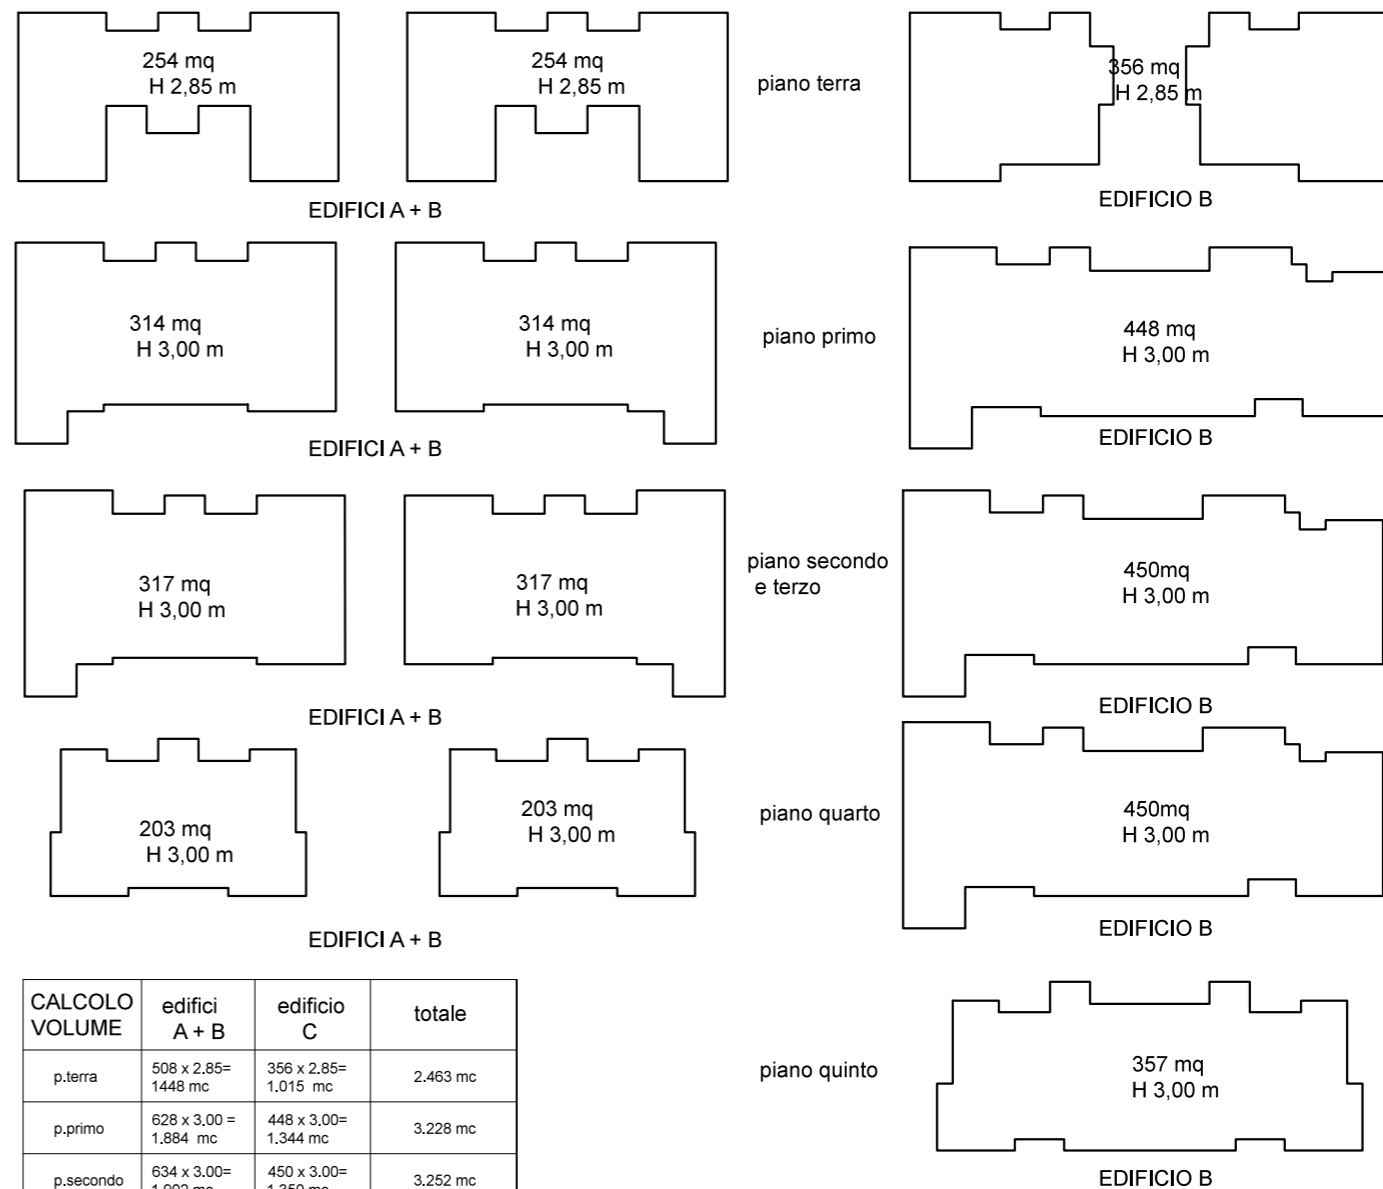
254 mq
H 2,85 m

254 mq
H 2,85 m

EDIFICI A + B

piano terra

356 mq
H 2,85 m

EDIFICIO B

314 mq
H 3,00 m

314 mq
H 3,00 m

EDIFICI A + B

piano primo

448 mq
H 3,00 m

EDIFICIO B

317 mq
H 3,00 m

317 mq
H 3,00 m

EDIFICI A + B

piano secondo e terzo

450mq
H 3,00 m

EDIFICIO B

203 mq
H 3,00 m

203 mq
H 3,00 m

EDIFICI A + B

piano quarto

450mq
H 3,00 m

EDIFICIO B

| CALCOLO VOLUME | edifici A + B | edificio C | totale |
|---|---|---|---|
| p.terra | 508 x 2.85= 1448 mc | 356 x 2.85= 1.015 mc | 2.463 mc |
| p.primo | 628 x 3.00 = 1.884 mc | 448 x 3.00= 1.344 mc | 3.228 mc |
| p.secondo | 634 x 3.00= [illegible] | 450 x 3.00= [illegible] | 3.252 mc |

piano quinto

357 mq
H 3,00 m

EDIFICIO B